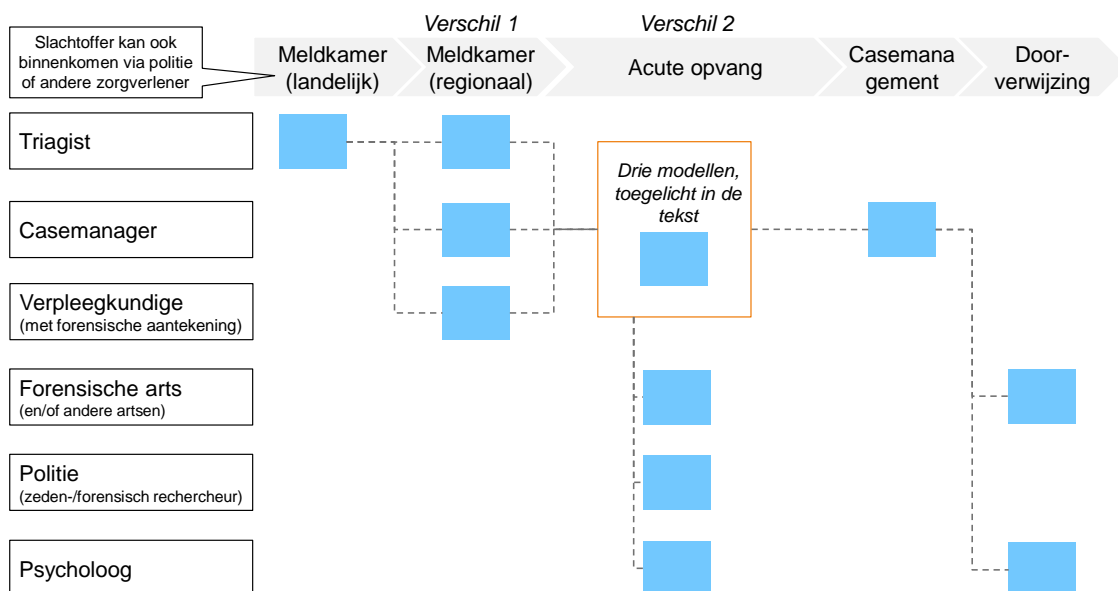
Slachtoffer kan ook binnenkomen via politie of andere zorgverlener

Verschil 1

Verschil 2

Meldkamer (landelijk)

Meldkamer (regionaal)

Acute opvang

Casemanagement

Doorverwijzing

Triagist

Casemanager

Verpleegkundige
(met forensische aantekening)

Forensische arts
(en/of andere artsen)

Politie
(zeden-/forensisch rechercheur)

Psycholoog

Drie modellen, toegelicht in de tekst